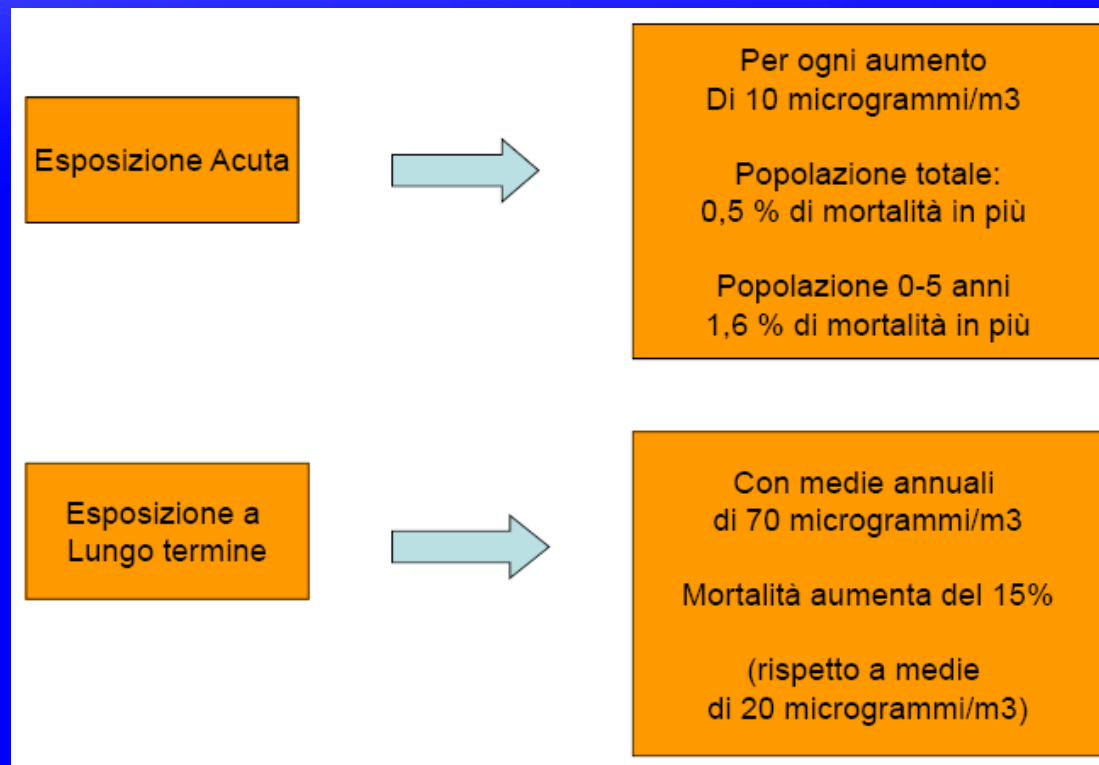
Esposizione Acuta

Per ogni aumento
Di 10 microgrammi/m3

Popolazione totale:
0,5 % di mortalità in più

Popolazione 0-5 anni
1,6 % di mortalità in più

Esposizione a
Lungo termine

Con medie annuali
di 70 microgrammi/m3

Mortalità aumenta del 15%

(rispetto a medie
di 20 microgrammi/m3)